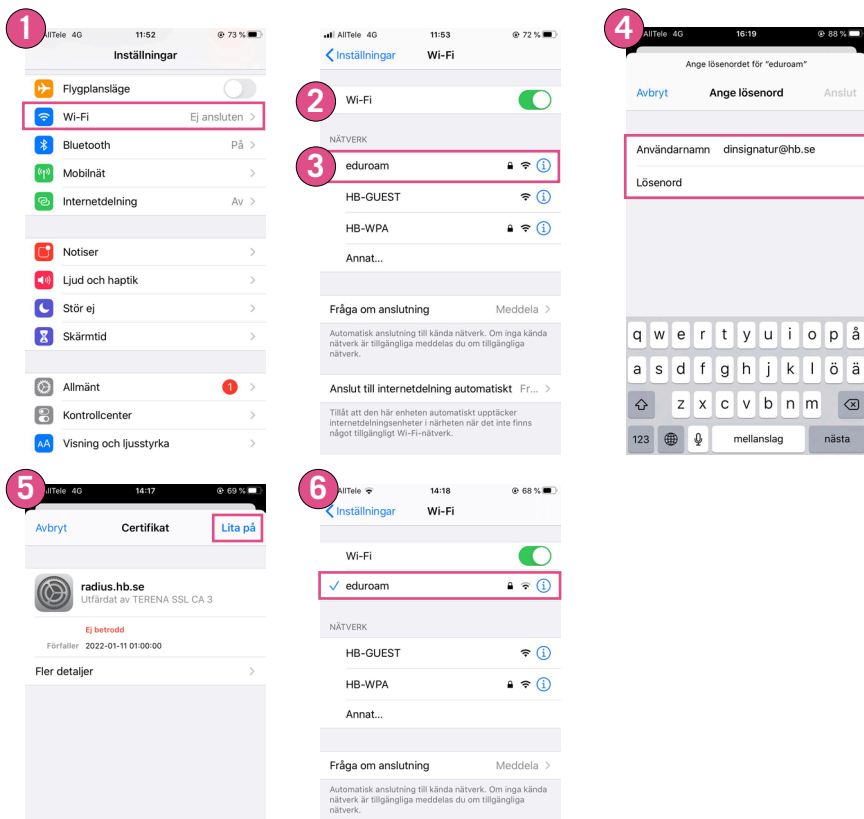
1
AllTele 4G 11:52 73 %
Inställningar
Flygplansläge
Wi-Fi Ej ansluten
Bluetooth På
Mobilnät
Internetdelning Av
Notiser
Ljud och haptik
Stör ej
Skärmtid
Allmänt 1
Kontrollcenter
Visning och ljusstyrka

AllTele 4G 11:53 72 %
Inställningar Wi-Fi
2
Wi-Fi
NÄTVERK
3
eduroam
HB-GUEST
HB-WPA
Annat...
Fråga om anslutning Meddela
Automatisk anslutning till kända nätverk. Om inga kända nätverk är tillgängliga meddelas du om tillgängliga nätverk.
Anslut till internetdelning automatiskt Fr...
Tillåt att den här enheten automatiskt upptäcker internetdelningsenheter i närheten när det inte finns något tillgängligt Wi-Fi-nätverk.

4
AllTele 4G 16:19 88 %
Ange lösenordet för "eduroam"
Avbryt Ange lösenord Anslut
Användarnamn dinsignatur@hb.se
Lösenord
q w e r t y u i o p å
a s d f g h j k l ö ä
z x c v b n m
123 mellanslag nästa

5
AllTele 4G 14:17 69 %
Avbryt Certifikat Lita på
radius.hb.se
Utfärdat av TERENA SSL CA 3
Ej betrodd
Förfaller 2022-01-11 01:00:00
Fler detaljer

6
AllTele 14:18 68 %
Inställningar Wi-Fi
Wi-Fi
eduroam
NÄTVERK
HB-GUEST
HB-WPA
Annat...
Fråga om anslutning Meddela
Automatisk anslutning till kända nätverk. Om inga kända nätverk är tillgängliga meddelas du om tillgängliga nätverk.